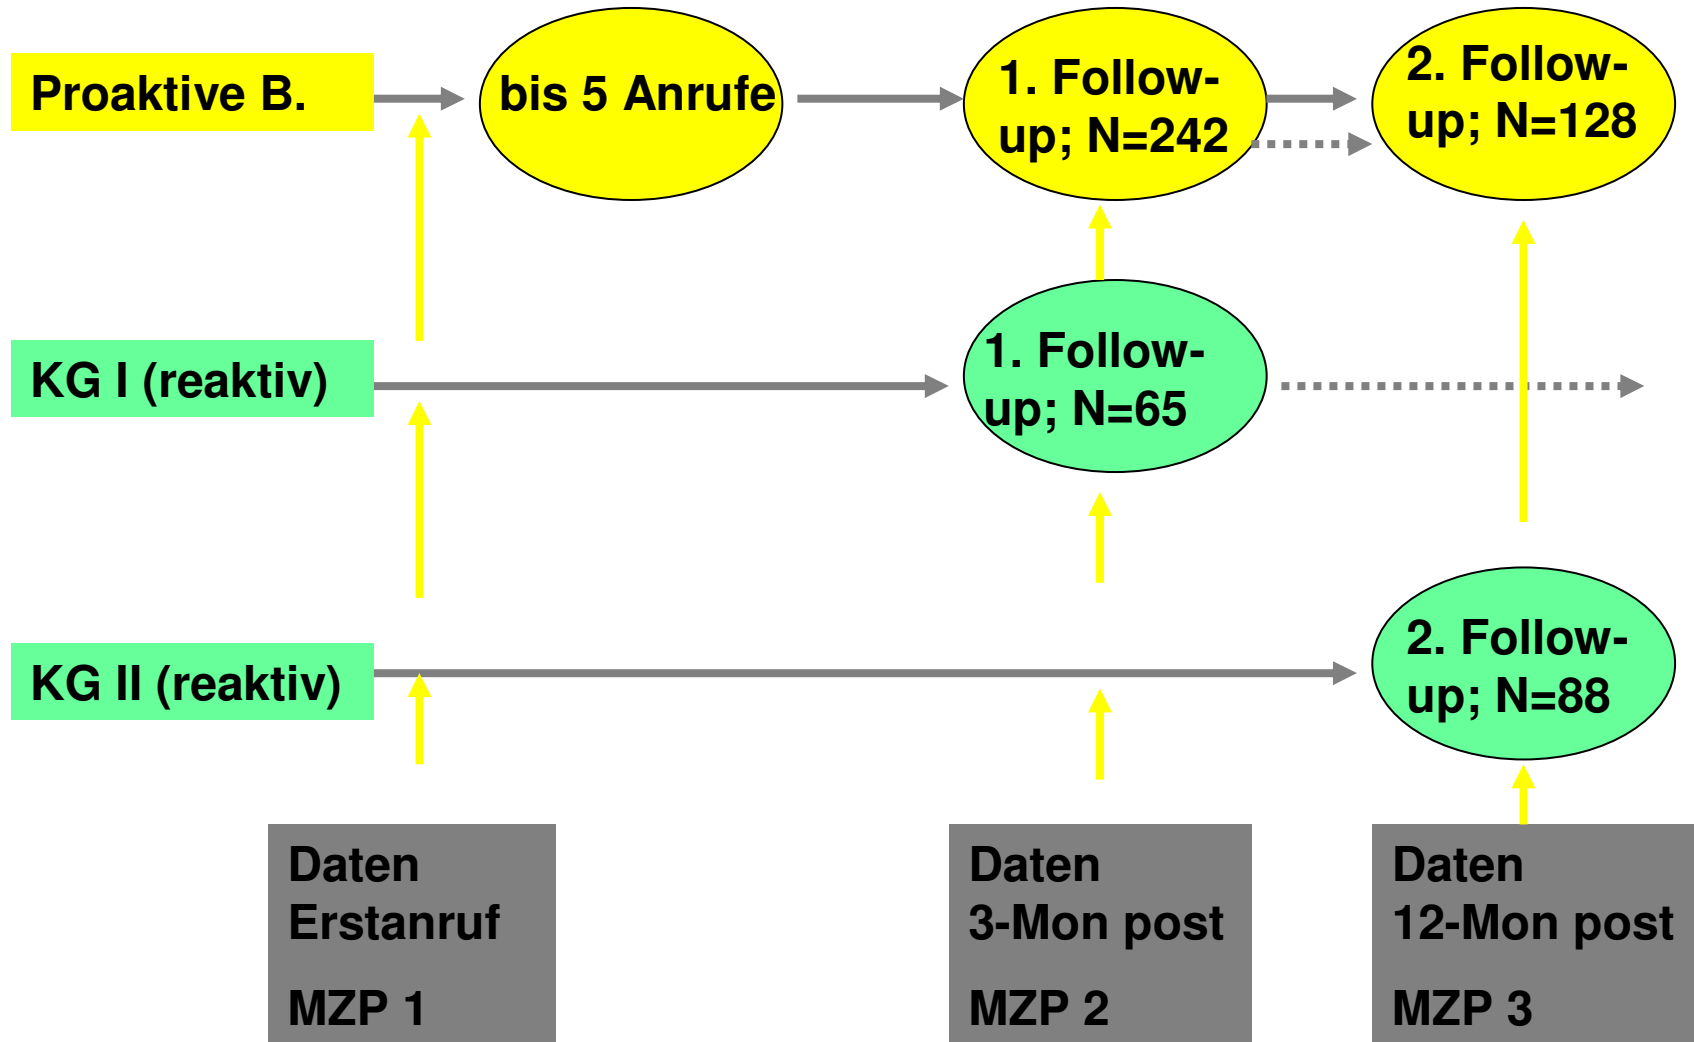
Proaktive B.

bis 5 Anrufe

1. Follow-up; N=242

2. Follow-up; N=128

KG I (reaktiv)

1. Follow-up; N=65

KG II (reaktiv)

2. Follow-up; N=88

Daten
Erstanruf

MZP 1

Daten
3-Mon post

MZP 2

Daten
12-Mon post

MZP 3